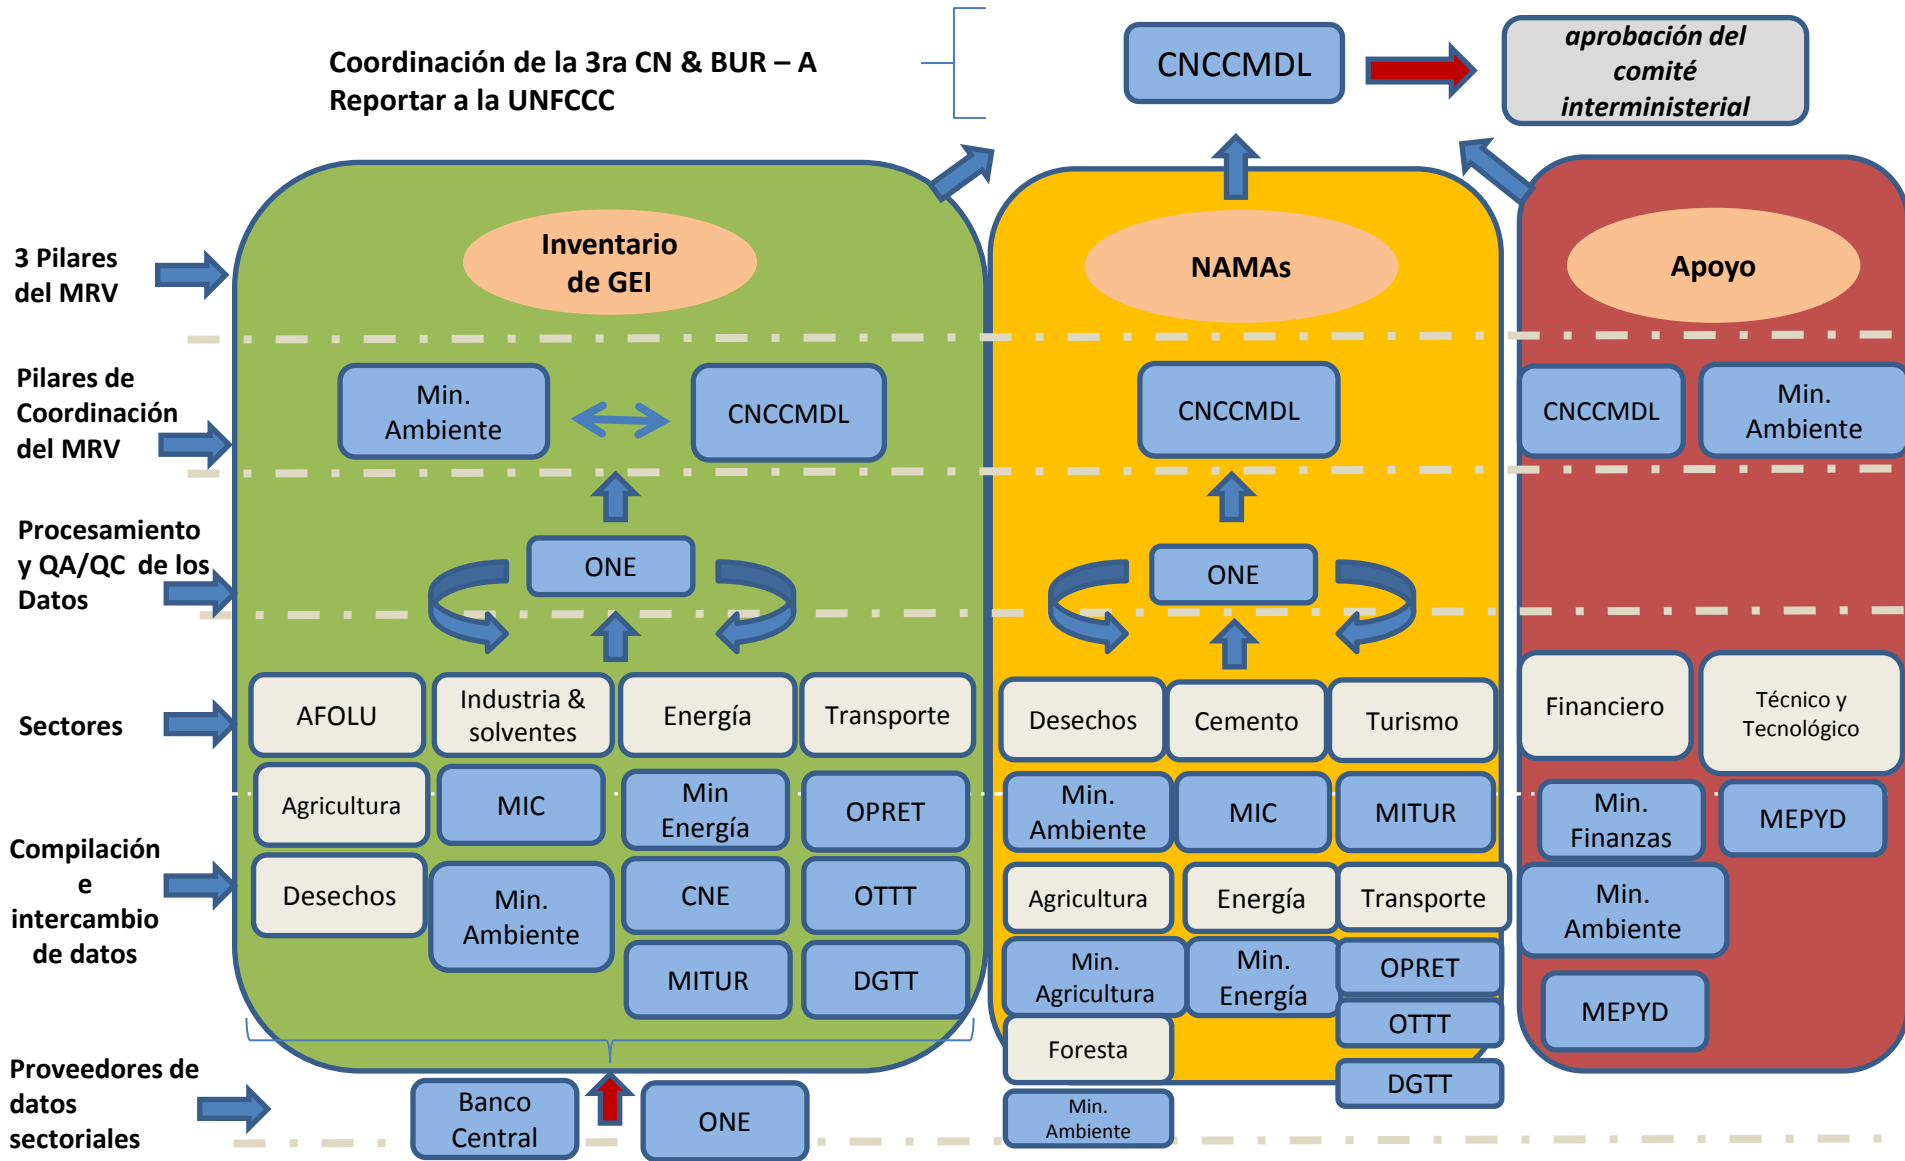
Coordinación de la 3ra CN & BUR – A
Reportar a la UNFCCC

CNCCMDL

aprobación del comité interministerial

3 Pilares del MRV

Inventario de GEI

NAMAs

Apoyo

Pilares de Coordinación del MRV

Min. Ambiente

CNCCMDL

CNCCMDL

CNCCMDL

Min. Ambiente

Procesamiento y QA/QC de los Datos

ONE

ONE

Sectores

AFOLU

Industria & solventes

Energía

Transporte

Desechos

Cemento

Turismo

Financiero

Técnico y Tecnológico

Compilación e intercambio de datos

Agricultura

MIC

Min Energía

OPRET

Min. Ambiente

MIC

MITUR

Min. Finanzas

MEPYD

Desechos

Min. Ambiente

CNE

OTTT

Agricultura

Energía

Transporte

Min. Ambiente

MITUR

DGTT

Min. Agricultura

Min. Energía

OPRET

OTTT

MEPYD

Foresta

DGTT

Min. Ambiente

Proveedores de datos sectoriales

Banco Central

ONE